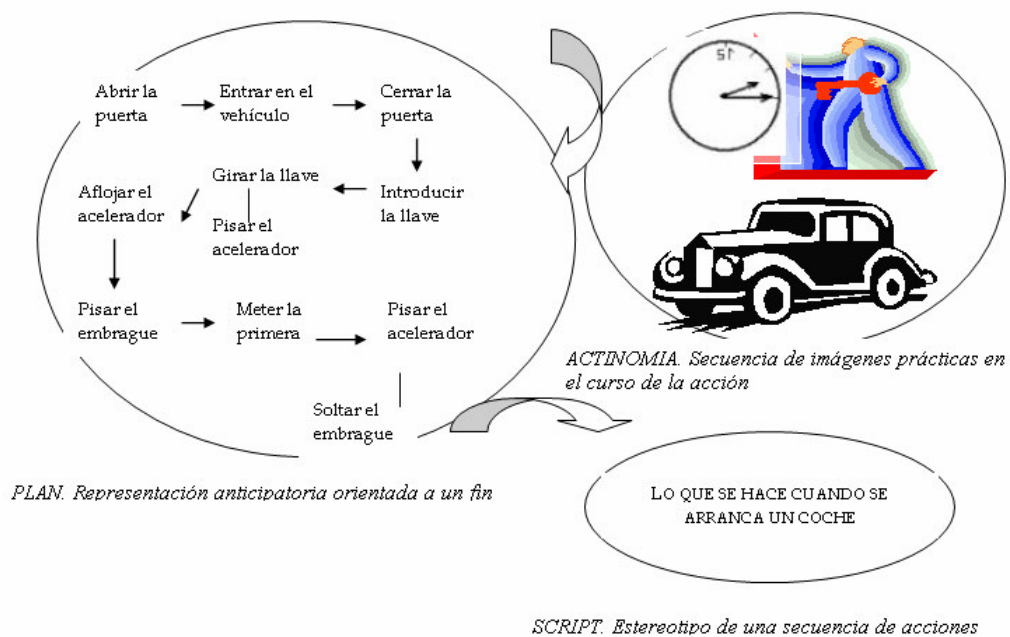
Abrir la puerta

Entrar en el vehículo

Cerrar la puerta

Introducir la llave

Girar la llave

Pisar el acelerador

Aflojar el acelerador

Pisar el embrague

Meter la primera

Pisar el acelerador

Soltar el embrague

12

ACTINOMIA. Secuencia de imágenes prácticas en el curso de la acción

PLAN. Representación anticipatoria orientada a un fin

LO QUE SE HACE CUANDO SE ARRANCA UN COCHE

SCRIPT. Estereotipo de una secuencia de acciones